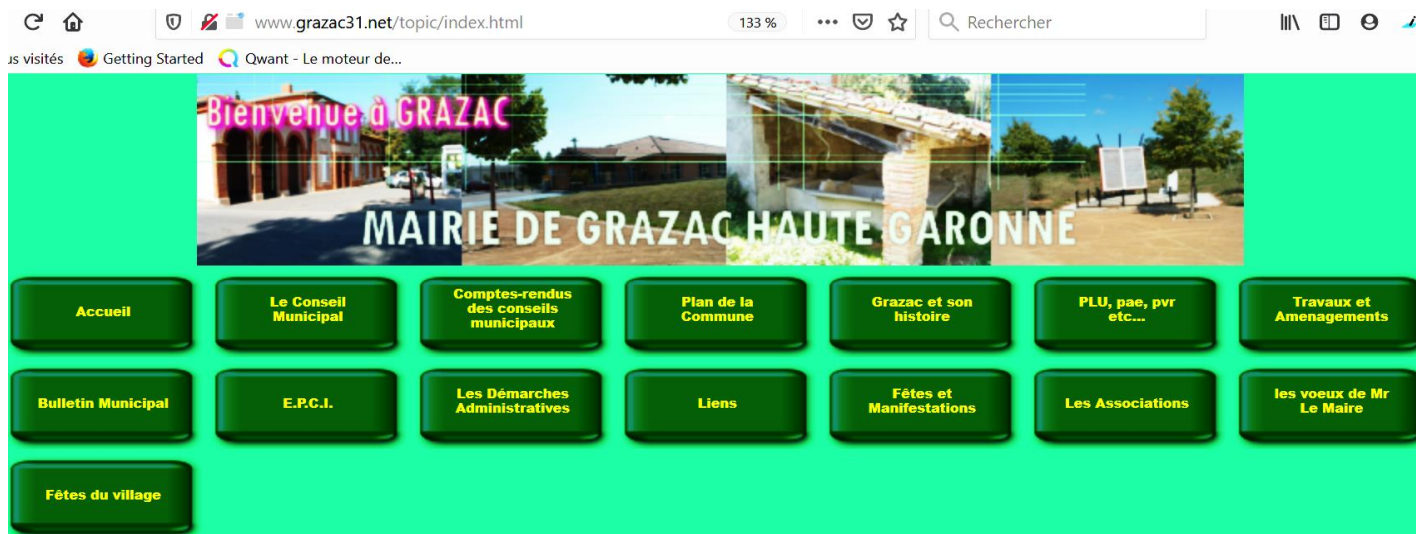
www.grazac31.net/topic/index.html 133 % ••• Rechercher

ıs visités Getting Started Qwant - Le moteur de...

Bienvenue à GRAZAC

MAIRIE DE GRAZAC HAUTE GARONNE

Accueil
Le Conseil Municipal
Comptes-rendus des conseils municipaux
Plan de la Commune
Grazac et son histoire
PLU, pae, pvr etc...
Travaux et Amenagements
Bulletin Municipal
E.P.C.I.
Les Démarches Administratives
Liens
Fêtes et Manifestations
Les Associations
les voeux de Mr Le Maire
Fêtes du village